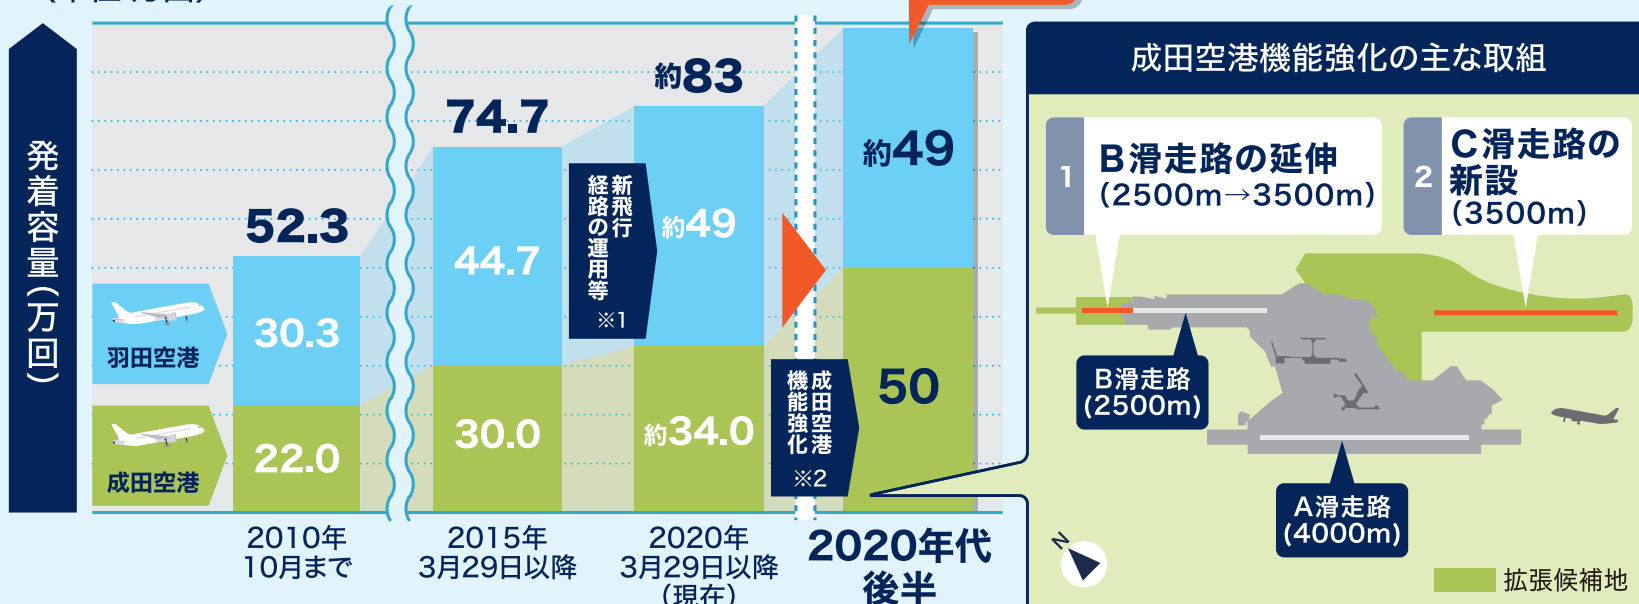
発着容量(万回)

52.3
30.3
22.0
2010年10月まで

74.7
44.7
30.0
2015年3月29日以降

新飛行経路の運用等 ※1

約83
約49
約34.0
2020年3月29日以降(現在)

成田空港機能強化 ※2

約49
50
2020年代後半

羽田空港
成田空港

成田空港機能強化の主な取組

1 B滑走路の延伸 (2500m→3500m)
2 C滑走路の新設 (3500m)

B滑走路 (2500m)
A滑走路 (4000m)
N
拡張候補地